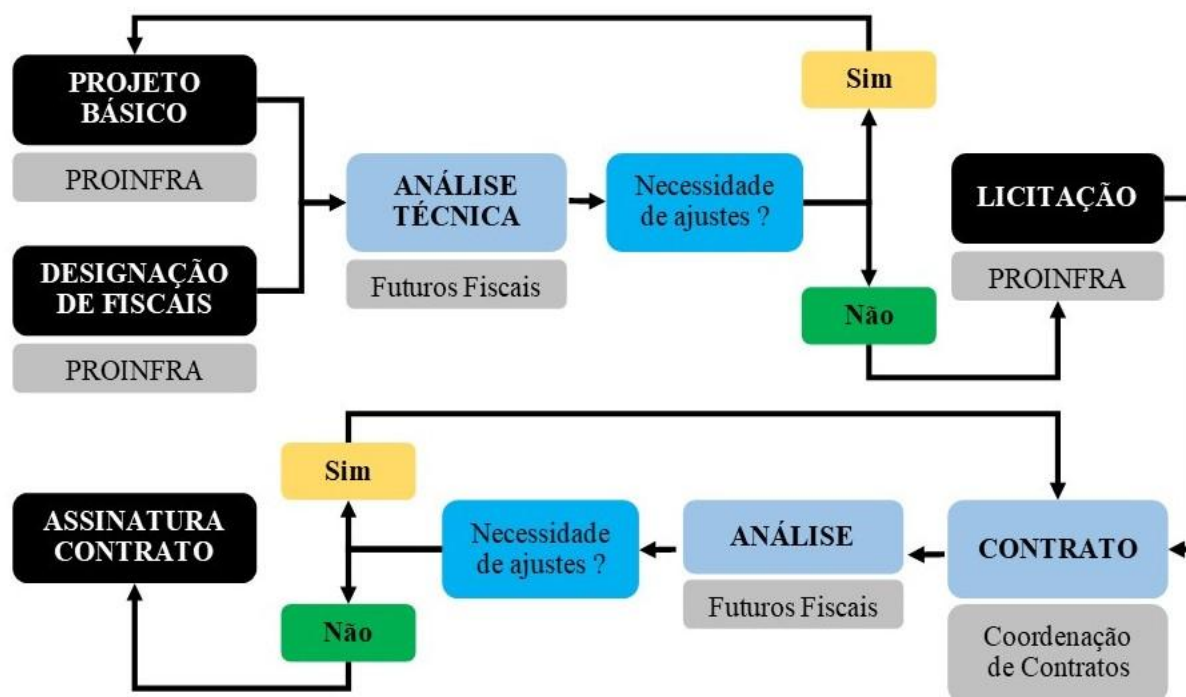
PROJETO BÁSICO

PROINFRA

DESIGNAÇÃO DE FISCAIS

PROINFRA

ANÁLISE TÉCNICA

Futuros Fiscais

Necessidade de ajustes ?

Sim

Não

LICITAÇÃO

PROINFRA

Sim

ASSINATURA CONTRATO

Necessidade de ajustes ?

ANÁLISE

Futuros Fiscais

CONTRATO

Coordenação de Contratos

Não